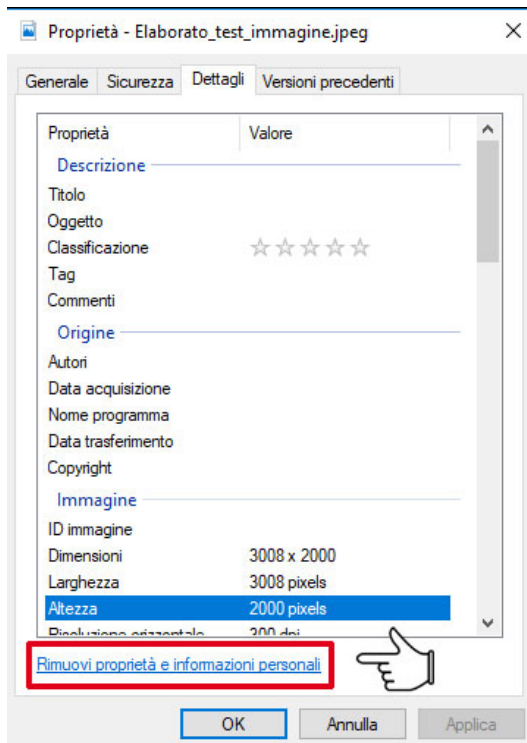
Proprietà - Elaborato_test_immagine.jpeg

Generale | Sicurezza | Dettagli | Versioni precedenti

| Proprietà | Valore |
|---|---|
| Descrizione | |
| Titolo | |
| Oggetto | |
| Classificazione | ☆☆☆☆☆ |
| Tag | |
| Commenti | |
| Origine | |
| Autori | |
| Data acquisizione | |
| Nome programma | |
| Data trasferimento | |
| Copyright | |
| Immagine | |
| ID immagine | |
| Dimensioni | 3008 x 2000 |
| Larghezza | 3008 pixels |
| Altezza | 2000 pixels |
| Risoluzione orizzontale | 300 dpi |

Rimuovi proprietà e informazioni personali

OK | Annulla | Applica